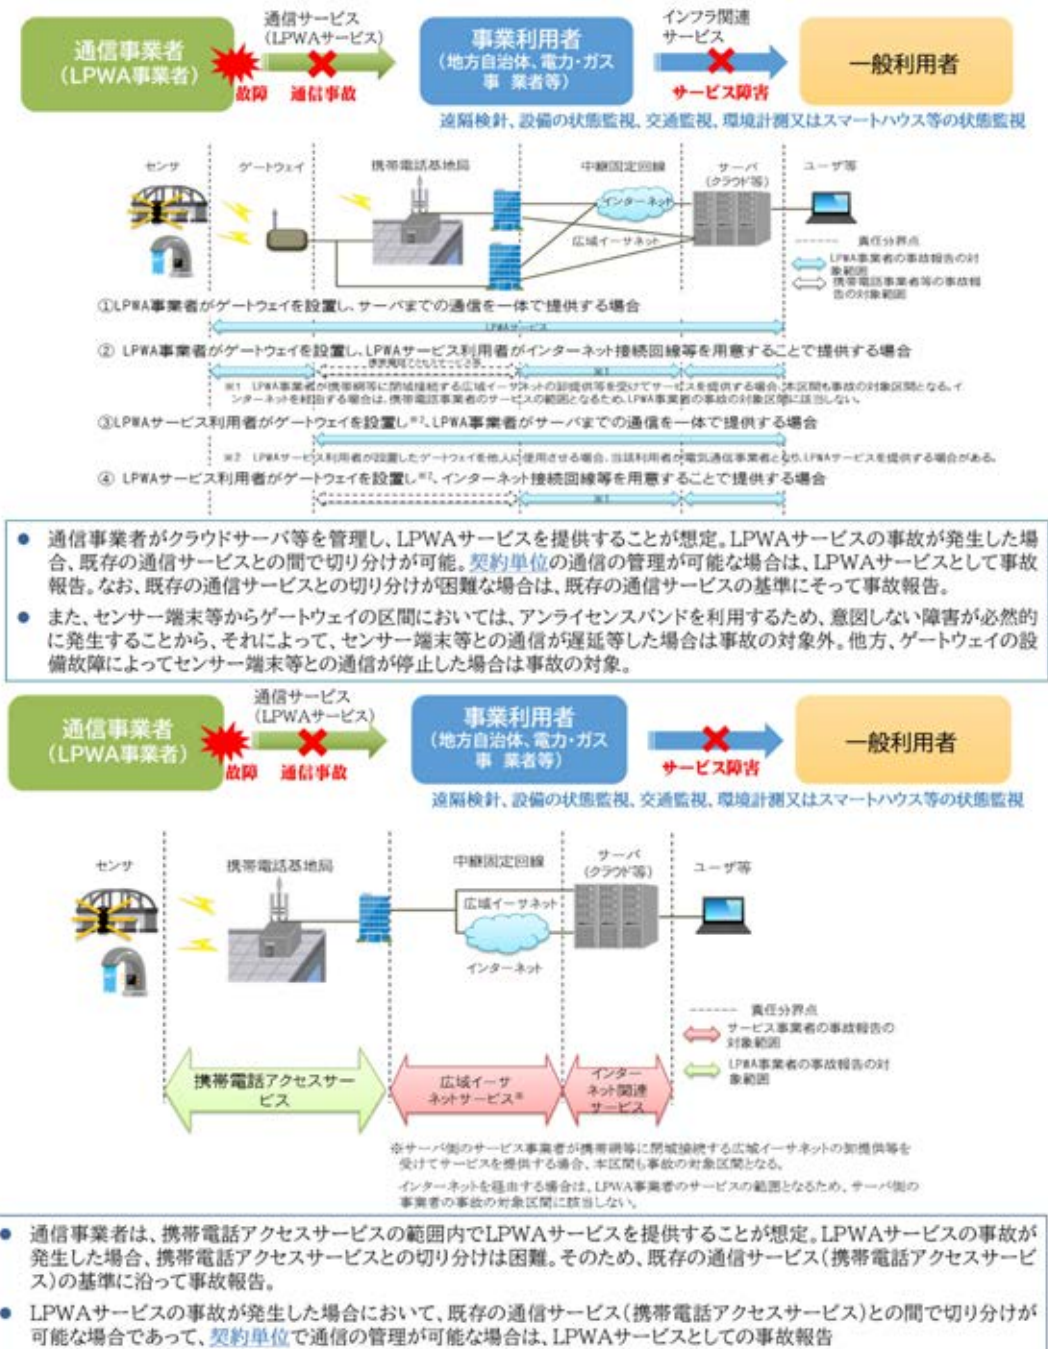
通信事業者
(LPWA事業者)

通信サービス
(LPWAサービス)

故障　通信事故

事業利用者
(地方自治体、電力・ガス事　業者等)

インフラ関連サービス

サービス障害

一般利用者

遠隔検針、設備の状態監視、交通監視、環境計測又はスマートハウス等の状態監視

センサ　ゲートウェイ　携帯電話基地局　中継固定回線　サーバ(クラウド等)　ユーザ等

インターネット

広域イーサネット

責任分界点

LPWA事業者の事故報告の対象範囲

携帯電話事業者等の事故報告の対象範囲

①LPWA事業者がゲートウェイを設置し、サーバまでの通信を一体で提供する場合

LPWAサービス

② LPWA事業者がゲートウェイを設置し、LPWAサービス利用者がインターネット接続回線等を用意することで提供する場合

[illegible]

※1 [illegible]

③LPWAサービス利用者がゲートウェイを設置し※2、LPWA事業者がサーバまでの通信を一体で提供する場合

※2 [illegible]

④ LPWAサービス利用者がゲートウェイを設置し※2、インターネット接続回線等を用意することで提供する場合

● 通信事業者がクラウドサーバ等を管理し、LPWAサービスを提供することが想定。LPWAサービスの事故が発生した場合、既存の通信サービスとの間で切り分けが可能。契約単位の通信の管理が可能な場合は、LPWAサービスとして事故報告。なお、既存の通信サービスとの切り分けが困難な場合は、既存の通信サービスの基準にそって事故報告。

● また、センサー端末等からゲートウェイの区間においては、アンライセンスバンドを利用するため、意図しない障害が必然的に発生することから、それによって、センサー端末等との通信が遅延等した場合は事故の対象外。他方、ゲートウェイの設備故障によってセンサー端末等との通信が停止した場合は事故の対象。

通信事業者
(LPWA事業者)

通信サービス
(LPWAサービス)

故障　通信事故

事業利用者
(地方自治体、電力・ガス事　業者等)

サービス障害

一般利用者

遠隔検針、設備の状態監視、交通監視、環境計測又はスマートハウス等の状態監視

センサ　携帯電話基地局　中継固定回線　サーバ(クラウド等)　ユーザ等

広域イーサネット

インターネット

責任分界点

サービス事業者の事故報告の対象範囲

LPWA事業者の事故報告の対象範囲

携帯電話アクセスサービス

広域イーサネットサービス※

インターネット関連サービス

※サーバ側のサービス事業者が携帯網等に閉域接続する広域イーサネットの卸提供等を受けてサービスを提供する場合、本区間も事故の対象区間となる。

インターネットを経由する場合は、LPWA事業者のサービスの範囲となるため、サーバ側の事業者の事故の対象区間に該当しない。

● 通信事業者は、携帯電話アクセスサービスの範囲内でLPWAサービスを提供することが想定。LPWAサービスの事故が発生した場合、携帯電話アクセスサービスとの切り分けは困難。そのため、既存の通信サービス(携帯電話アクセスサービス)の基準に沿って事故報告。

● LPWAサービスの事故が発生した場合において、既存の通信サービス(携帯電話アクセスサービス)との間で切り分けが可能な場合であって、契約単位で通信の管理が可能な場合は、LPWAサービスとしての事故報告